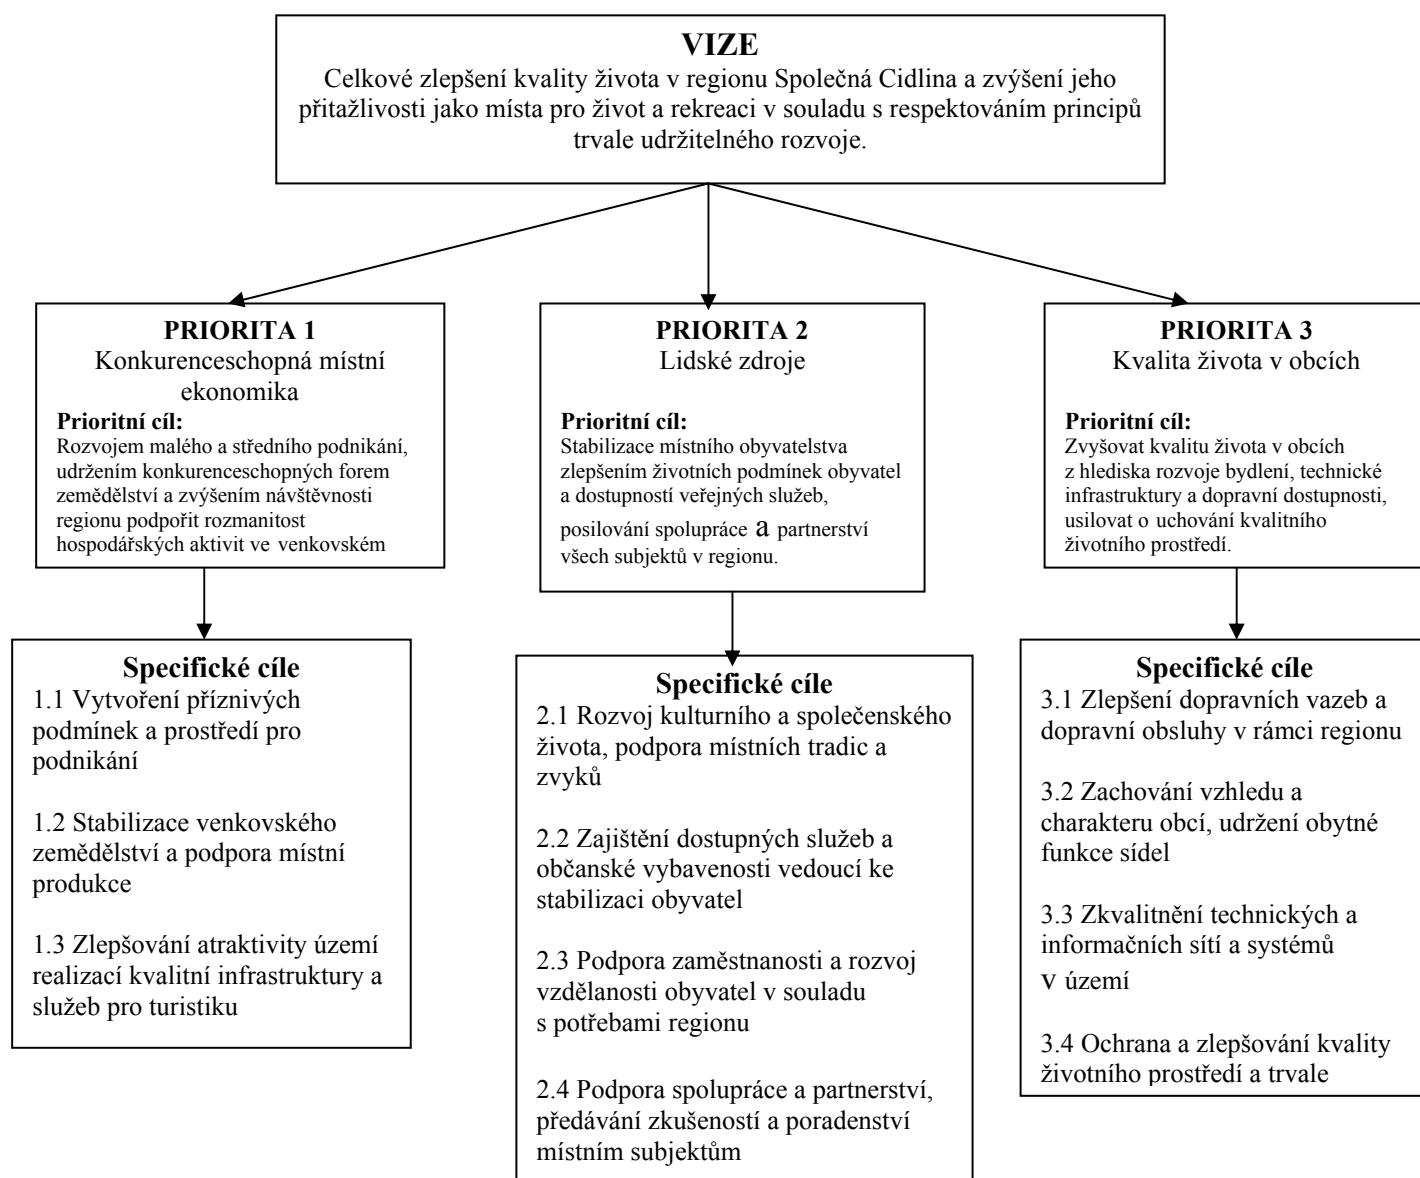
VIZE
Celkové zlepšení kvality života v regionu Společná Cidlina a zvýšení jeho přitažlivosti jako místa pro život a rekreaci v souladu s respektováním principů trvale udržitelného rozvoje.

PRIORITA 1
Konkurenceschopná místní ekonomika
Prioritní cíl:
Rozvojem malého a středního podnikání, udržením konkurenceschopných forem zemědělství a zvýšením návštěvnosti regionu podpořit rozmanitost hospodářských aktivit ve venkovském

Specifické cíle
1.1 Vytvoření příznivých podmínek a prostředí pro podnikání

1.2 Stabilizace venkovského zemědělství a podpora místní produkce

1.3 Zlepšování atraktivity území realizací kvalitní infrastruktury a služeb pro turistiku

PRIORITA 2
Lidské zdroje
Prioritní cíl:
Stabilizace místního obyvatelstva zlepšením životních podmínek obyvatel a dostupností veřejných služeb, posilování spolupráce a partnerství všech subjektů v regionu.

Specifické cíle
2.1 Rozvoj kulturního a společenského života, podpora místních tradic a zvyků

2.2 Zajištění dostupných služeb a občanské vybavenosti vedoucí ke stabilizaci obyvatel

2.3 Podpora zaměstnanosti a rozvoj vzdělanosti obyvatel v souladu s potřebami regionu

2.4 Podpora spolupráce a partnerství, předávání zkušeností a poradenství místním subjektům

PRIORITA 3
Kvalita života v obcích
Prioritní cíl:
Zvyšovat kvalitu života v obcích z hlediska rozvoje bydlení, technické infrastruktury a dopravní dostupnosti, usilovat o uchování kvalitního životního prostředí.

Specifické cíle
3.1 Zlepšení dopravních vazeb a dopravní obsluhy v rámci regionu

3.2 Zachování vzhledu a charakteru obcí, udržení obytné funkce sídel

3.3 Zkvalitnění technických a informačních sítí a systémů v území

3.4 Ochrana a zlepšování kvality životního prostředí a trvale